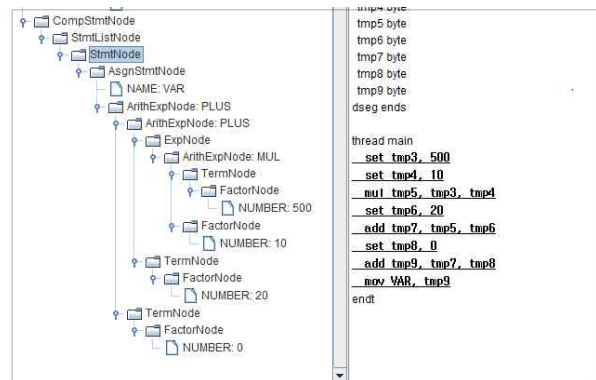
CompStmtNode
StmtListNode
StmtNode
AsgnStmtNode
NAME: VAR
ArithExpNode: PLUS
ArithExpNode: PLUS
ExpNode
ArithExpNode: MUL
TermNode
FactorNode
NUMBER: 500
FactorNode
NUMBER: 10
TermNode
FactorNode
NUMBER: 20
TermNode
FactorNode
NUMBER: 0

tmp4 byte
tmp5 byte
tmp6 byte
tmp7 byte
tmp8 byte
tmp9 byte
dseg ends

thread main
set tmp3, 500
set tmp4, 10
mul tmp5, tmp3, tmp4
set tmp6, 20
add tmp7, tmp5, tmp6
set tmp8, 0
add tmp9, tmp7, tmp8
mov VAR, tmp9
endt